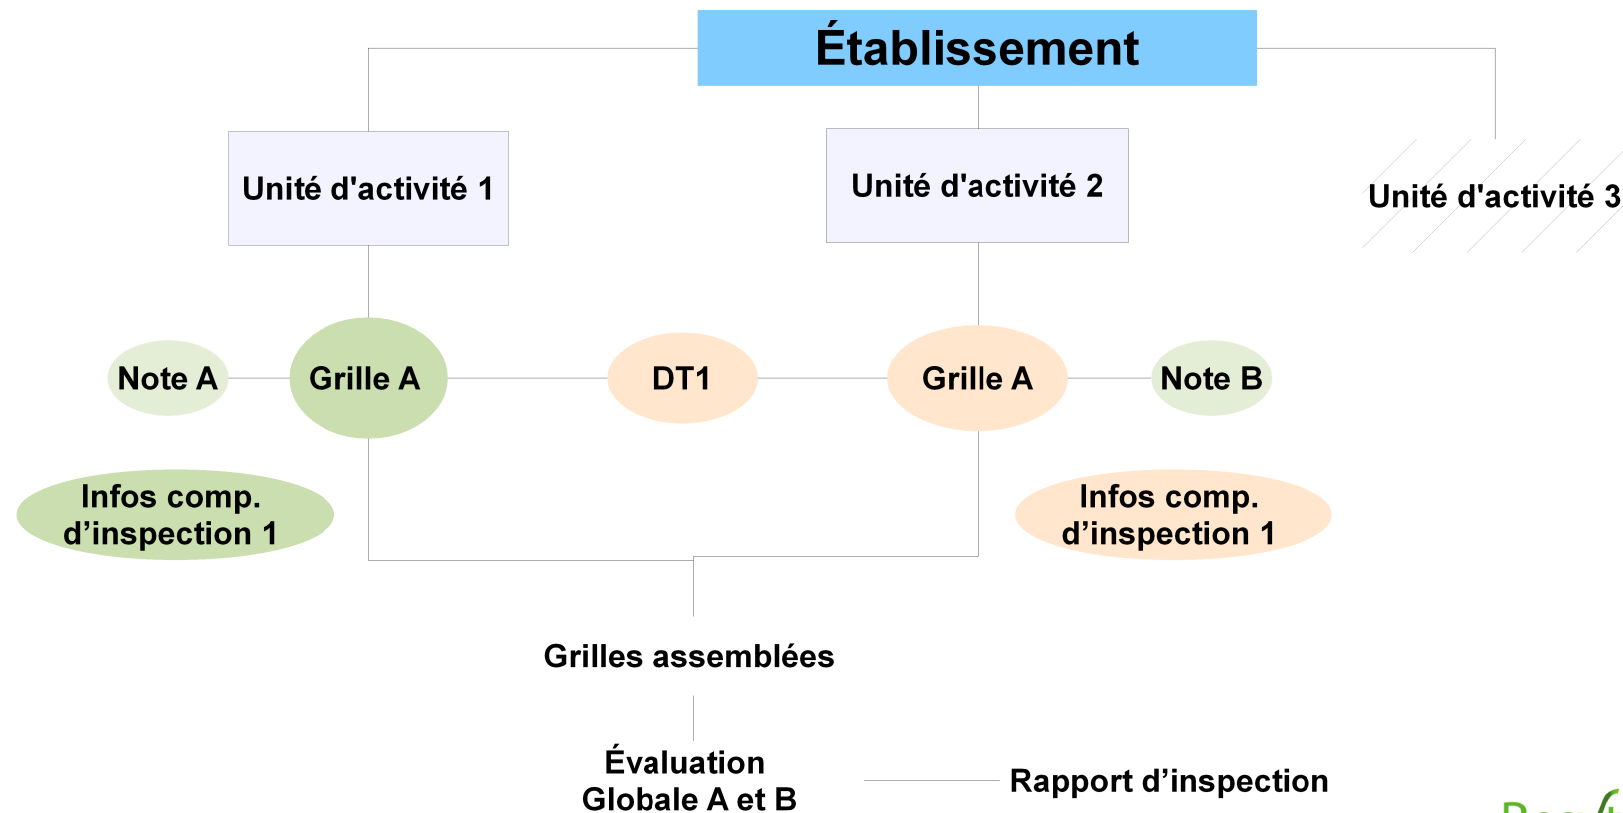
Établissement

Unité d'activité 1

Unité d'activité 2

Unité d'activité 3

Note A

Grille A

DT1

Grille A

Note B

Infos comp. d’inspection 1

Infos comp. d’inspection 1

Grilles assemblées

Évaluation Globale A et B

Rapport d’inspection

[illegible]